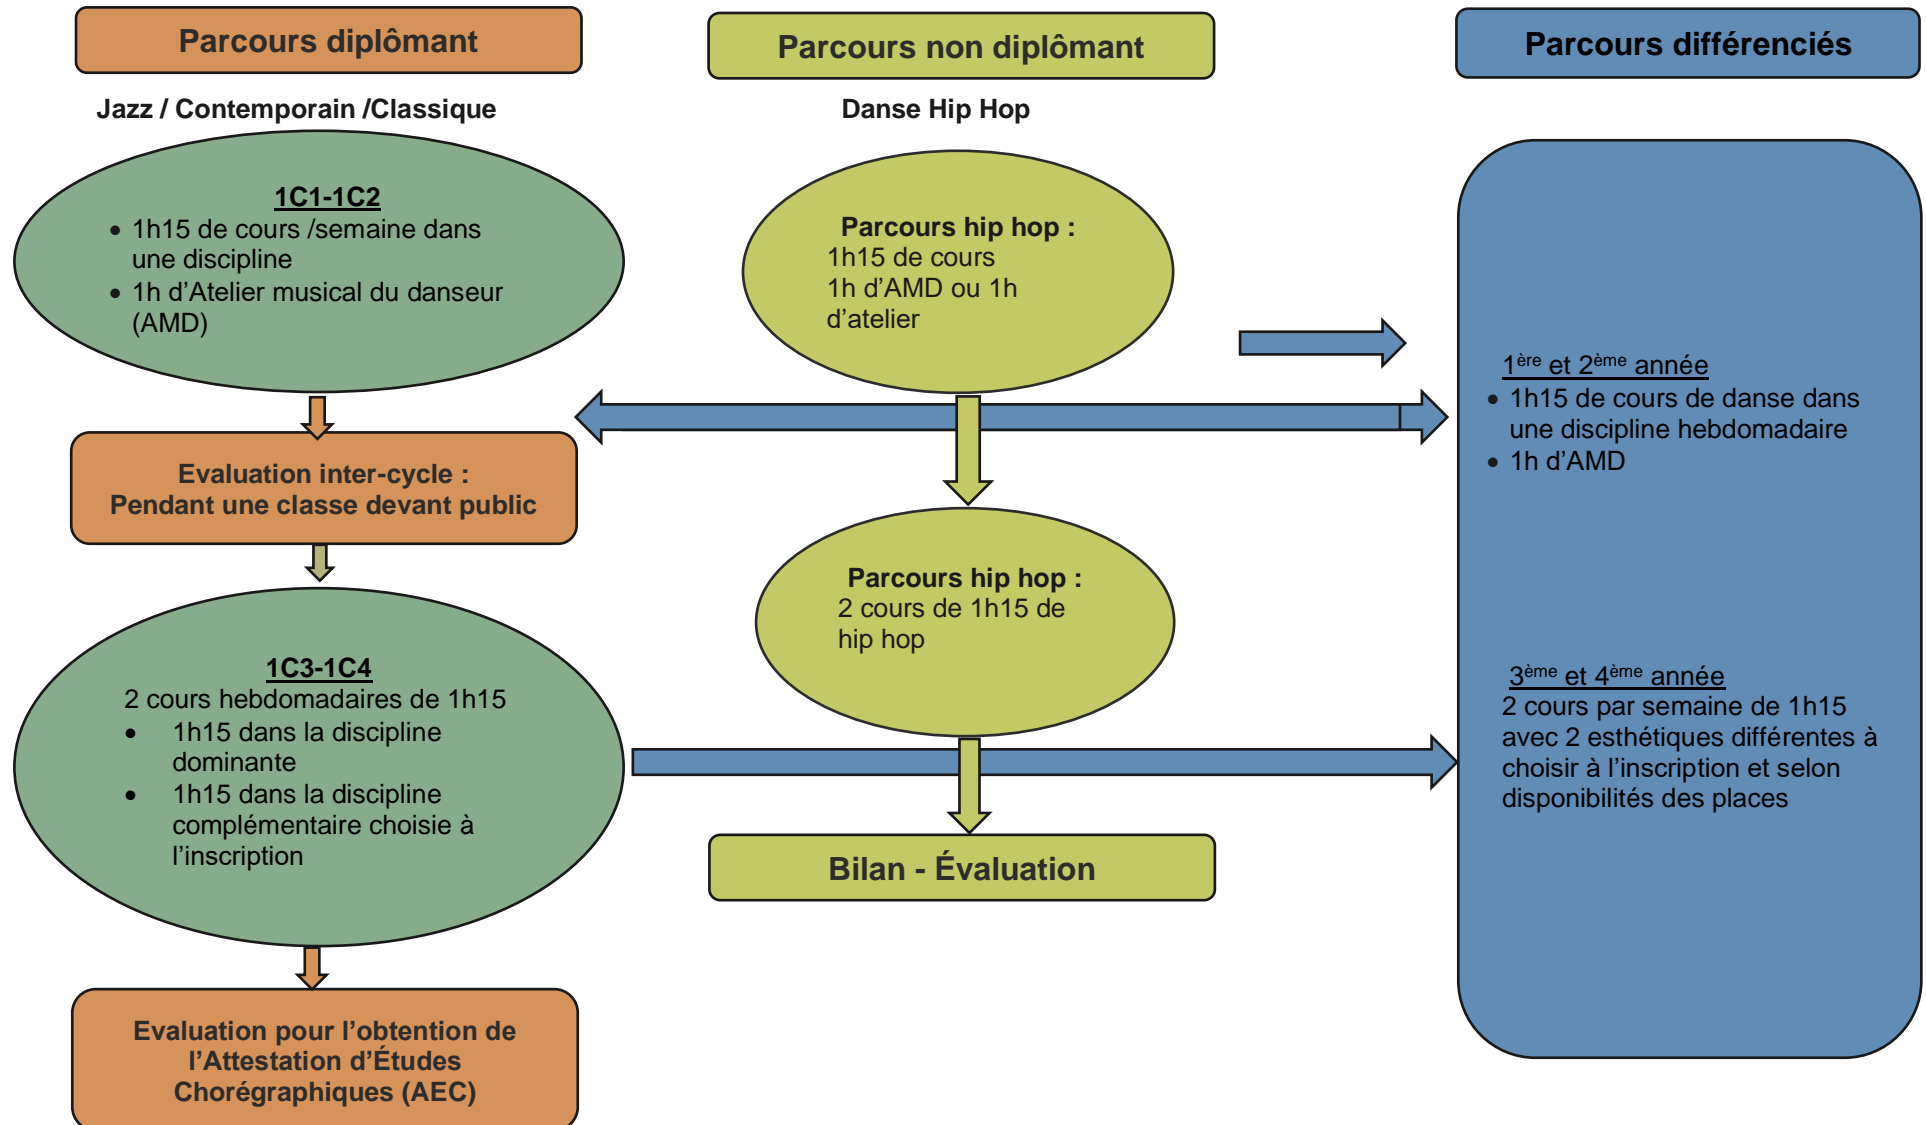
Parcours diplômant

Parcours non diplômant

Parcours différenciés

Jazz / Contemporain /Classique

Danse Hip Hop

1C1-1C2
- 1h15 de cours /semaine dans une discipline
- 1h d'Atelier musical du danseur (AMD)

Parcours hip hop :
1h15 de cours
1h d'AMD ou 1h d'atelier

Evaluation inter-cycle :
Pendant une classe devant public

Parcours hip hop :
2 cours de 1h15 de hip hop

1C3-1C4
2 cours hebdomadaires de 1h15
- 1h15 dans la discipline dominante
- 1h15 dans la discipline complémentaire choisie à l'inscription

Bilan - Évaluation

Evaluation pour l'obtention de l'Attestation d'Études Chorégraphiques (AEC)

$1^{ère}$ et $2^{ème}$ année
- 1h15 de cours de danse dans une discipline hebdomadaire
- 1h d'AMD

$3^{ème}$ et $4^{ème}$ année
2 cours par semaine de 1h15 avec 2 esthétiques différentes à choisir à l'inscription et selon disponibilités des places